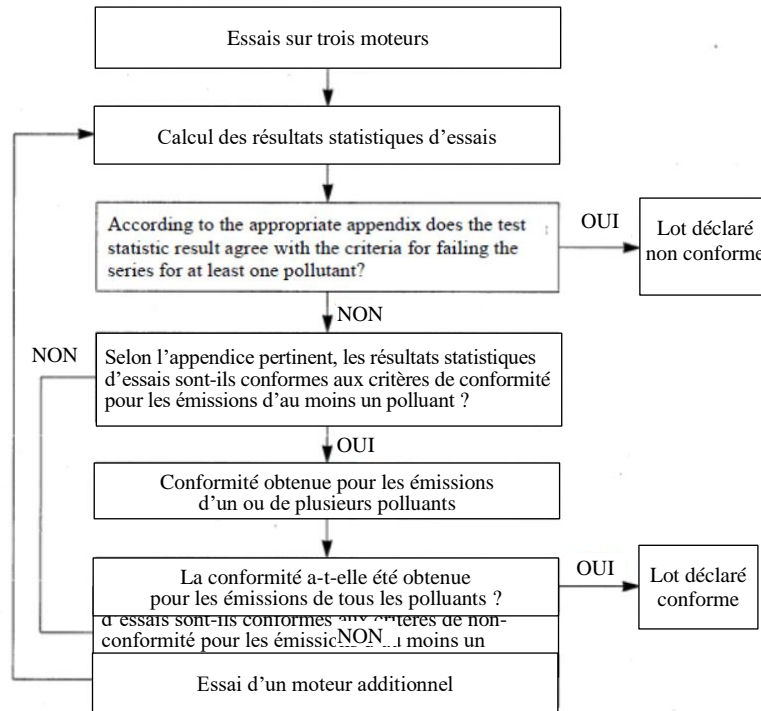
Essais sur trois moteurs

Calcul des résultats statistiques d'essais

According to the appropriate appendix does the test statistic result agree with the criteria for failing the series for at least one pollutant?

OUI

Lot déclaré non conforme

NON

NON

Selon l'appendice pertinent, les résultats statistiques d'essais sont-ils conformes aux critères de conformité pour les émissions d'au moins un polluant ?

OUI

Conformité obtenue pour les émissions d'un ou de plusieurs polluants

La conformité a-t-elle été obtenue pour les émissions de tous les polluants ?

OUI

Lot déclaré conforme

d'essais sont-ils conformes aux critères de non-conformité pour les émissi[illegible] moins un

NON

Essai d'un moteur additionnel